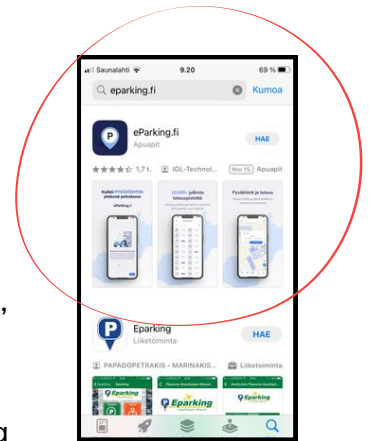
Saunalahti 9.20 69 %

eparking.fi Kumoa

eParking.fi
Apuapit
HAE

★★★★☆ 1,7 t. IGL-Technol... Nro 15 Apuapit

Kaikki PYSÄKÖINTIIN pikaisesti puhelimeen
eParking.fi

10.000+ julkista latauspistettä

Pysäköinti ja lataus

Eparking
Liiketoiminta
HAE

PAPADOPETRAKIS - MARINAKIS... Liiketoiminta

Eparking

Eparking

,

a